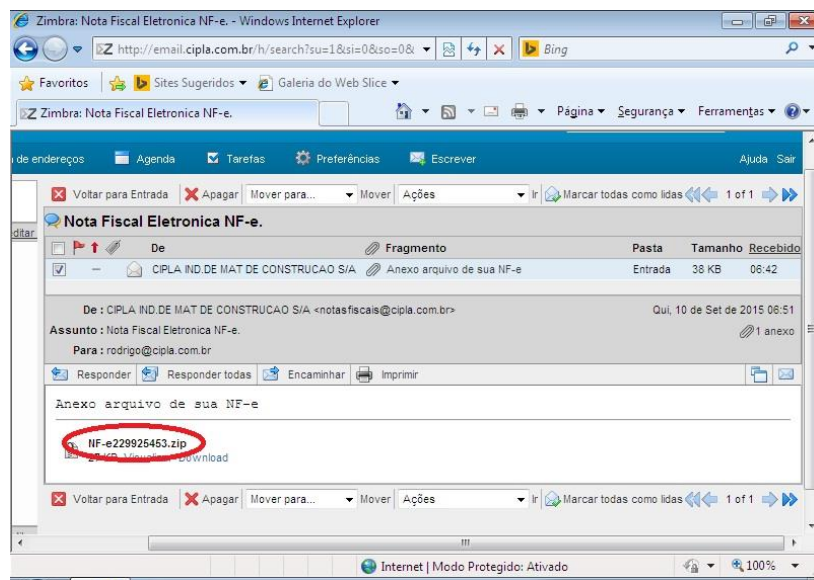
Zimbra: Nota Fiscal Eletronica NF-e. - Windows Internet Explorer

http://email.cipla.com.br/h/search?su=1&si=0&so=0&

Bing

Favoritos | Sites Sugeridos ▾ | Galeria do Web Slice ▾

Zimbra: Nota Fiscal Eletronica NF-e.

Página ▾ Segurança ▾ Ferramentas ▾

de endereços | Agenda | Tarefas | Preferências | Escrever

Ajuda Sair

ditar

Voltar para Entrada | Apagar | Mover para... | Mover | Ações | Ir | Marcar todas como lidas | 1 of 1

Nota Fiscal Eletronica NF-e.

| | De | Fragmento | Pasta | Tamanho | Recebido |
|---|---|---|---|---|---|
| ☑ — | CIPLA IND.DE MAT DE CONSTRUCAO S/A | Anexo arquivo de sua NF-e | Entrada | 38 KB | 06:42 |

De : CIPLA IND.DE MAT DE CONSTRUCAO S/A <notasfiscais@cipla.com.br>

Qui, 10 de Set de 2015 06:51

Assunto : Nota Fiscal Eletronica NF-e.

1 anexo

Para : rodrigo@cipla.com.br

Responder | Responder todas | Encaminhar | Imprimir

Anexo arquivo de sua NF-e

NF-e229925453.zip

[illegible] KB Visualizar Download

Voltar para Entrada | Apagar | Mover para... | Mover | Ações | Ir | Marcar todas como lidas | 1 of 1

Internet | Modo Protegido: Ativado | 100%